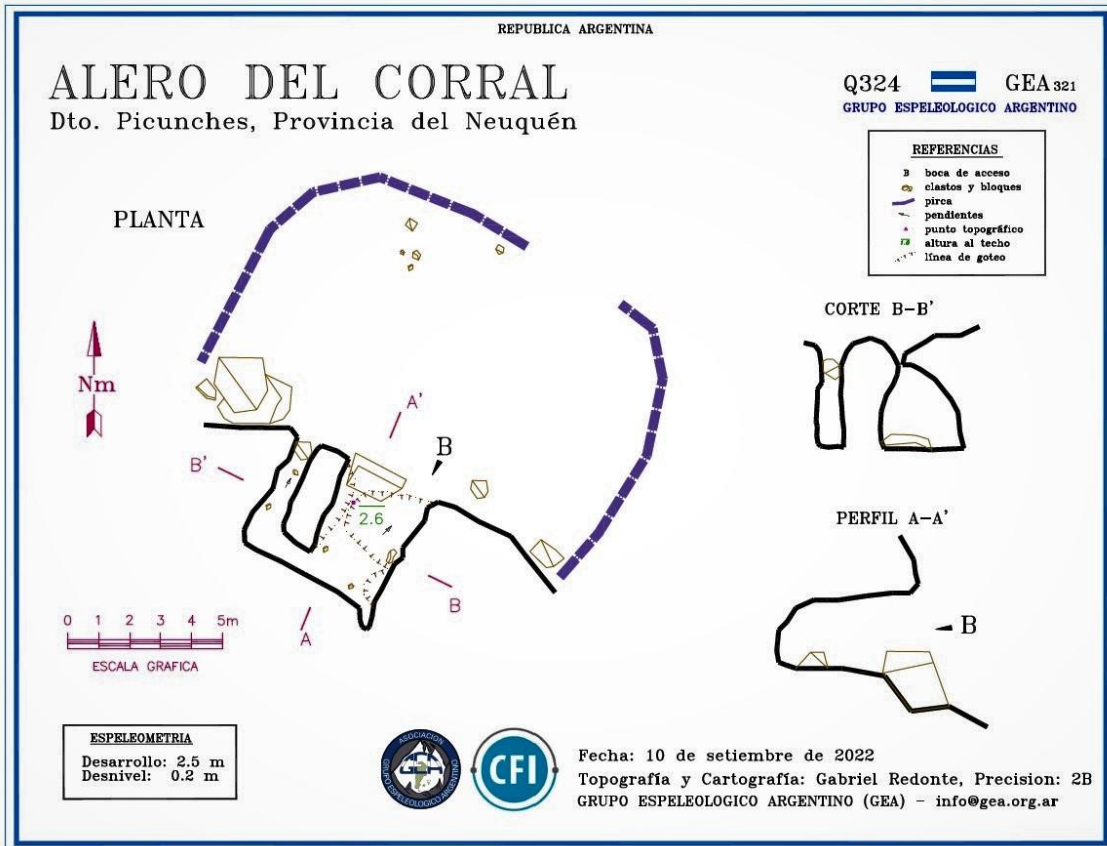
REPUBLICA ARGENTINA

ALERO DEL CORRAL
Dto. Picunches, Provincia del Neuquén

Q324 GEA 321
GRUPO ESPELEOLOGICO ARGENTINO

REFERENCIAS
B boca de acceso
clastos y bloques
pirca
pendientes
punto topográfico
altura al techo
línea de goteo

PLANTA

Nm

A'
B
B'
2.6
B
A

0 1 2 3 4 5m
ESCALA GRAFICA

CORTE B-B'

PERFIL A-A'

B

ESPELEOMETRIA
Desarrollo: 2.5 m
Desnivel: 0.2 m

ASOCIACION GRUPO ESPELEOLOGICO ARGENTINO

CFI

Fecha: 10 de setiembre de 2022
Topografía y Cartografía: Gabriel Redonte, Precision: 2B
GRUPO ESPELEOLOGICO ARGENTINO (GEA) - info@gea.org.ar